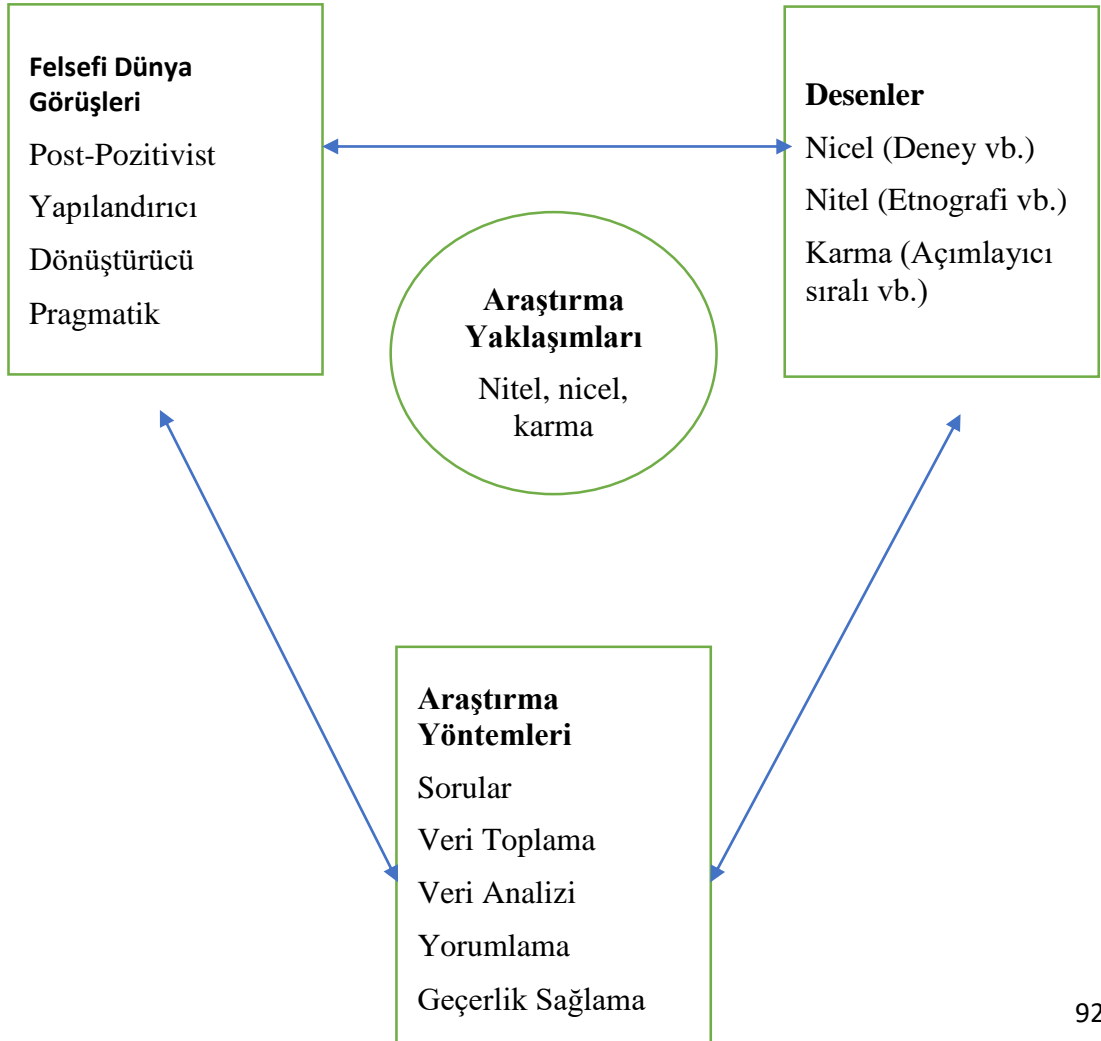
Felsefi Dünya Görüşleri
Post-Pozitivist
Yapılandırıcı
Dönüştürücü
Pragmatik

Desenler
Nicel (Deney vb.)
Nitel (Etnografi vb.)
Karma (Açımlayıcı sıralı vb.)

Araştırma Yaklaşımları
Nitel, nicel, karma

Araştırma Yöntemleri
Sorular
Veri Toplama
Veri Analizi
Yorumlama
Geçerlik Sağlama

92